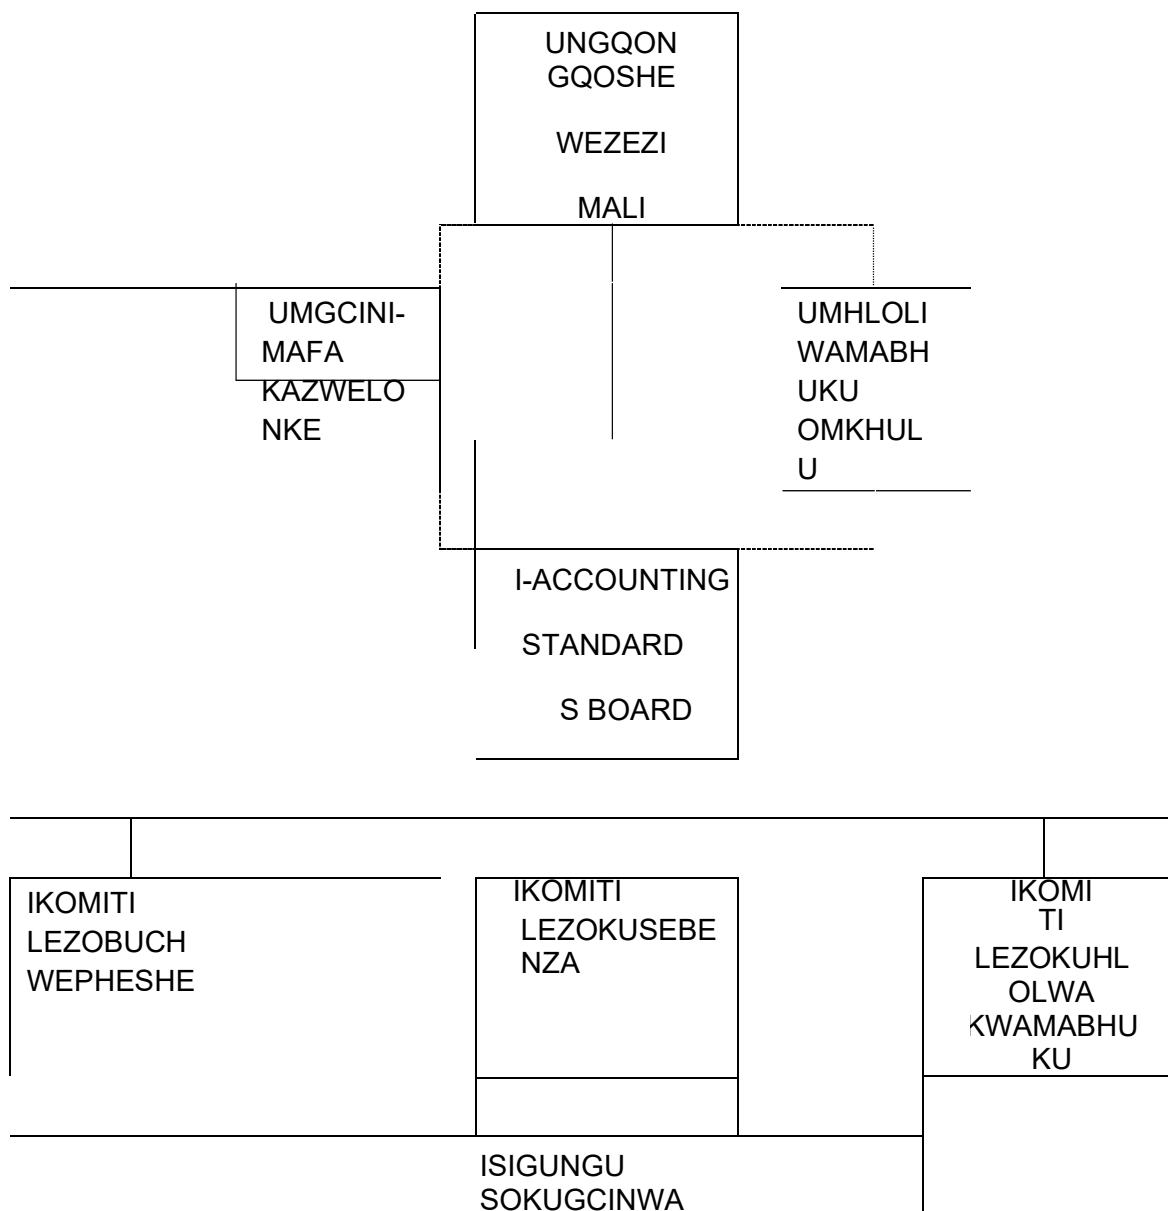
UNGQON GQOSHE

WEZEZI

MALI

UMGCINI-MAFA KAZWELO NKE

UMHLOLI WAMABH UKU OMKHUL U

I-ACCOUNTING

STANDARD

S BOARD

IKOMITI LEZOBUCH WEPHESHE

IKOMITI LEZOKUSEBE NZA

IKOMI TI LEZOKUHL OLWA KWAMABHU KU

ISIGUNGU SOKUGCINWA